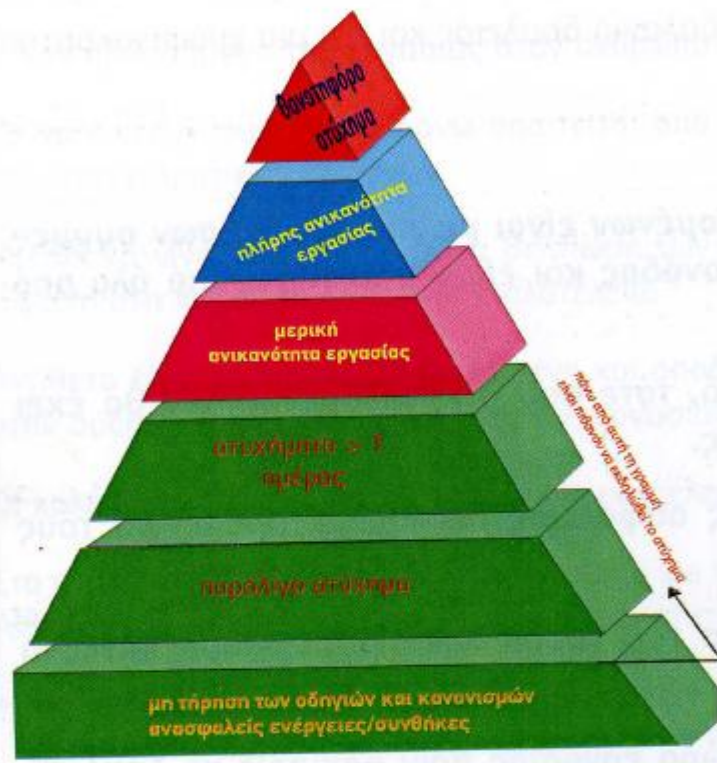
θανατηφόρο ατύχημα

πλήρης ανικανότητα εργασίας

μερική ανικανότητα εργασίας

ατυχήματα > 3 ημέρες

παρ' ολίγο ατύχημα

μη τήρηση των οδηγιών και κανονισμών ανασφαλείς ενέργειες/συνθήκες

πάνω από αυτή τη γραμμή είναι πιθανόν να εκδηλωθεί το ατύχημα